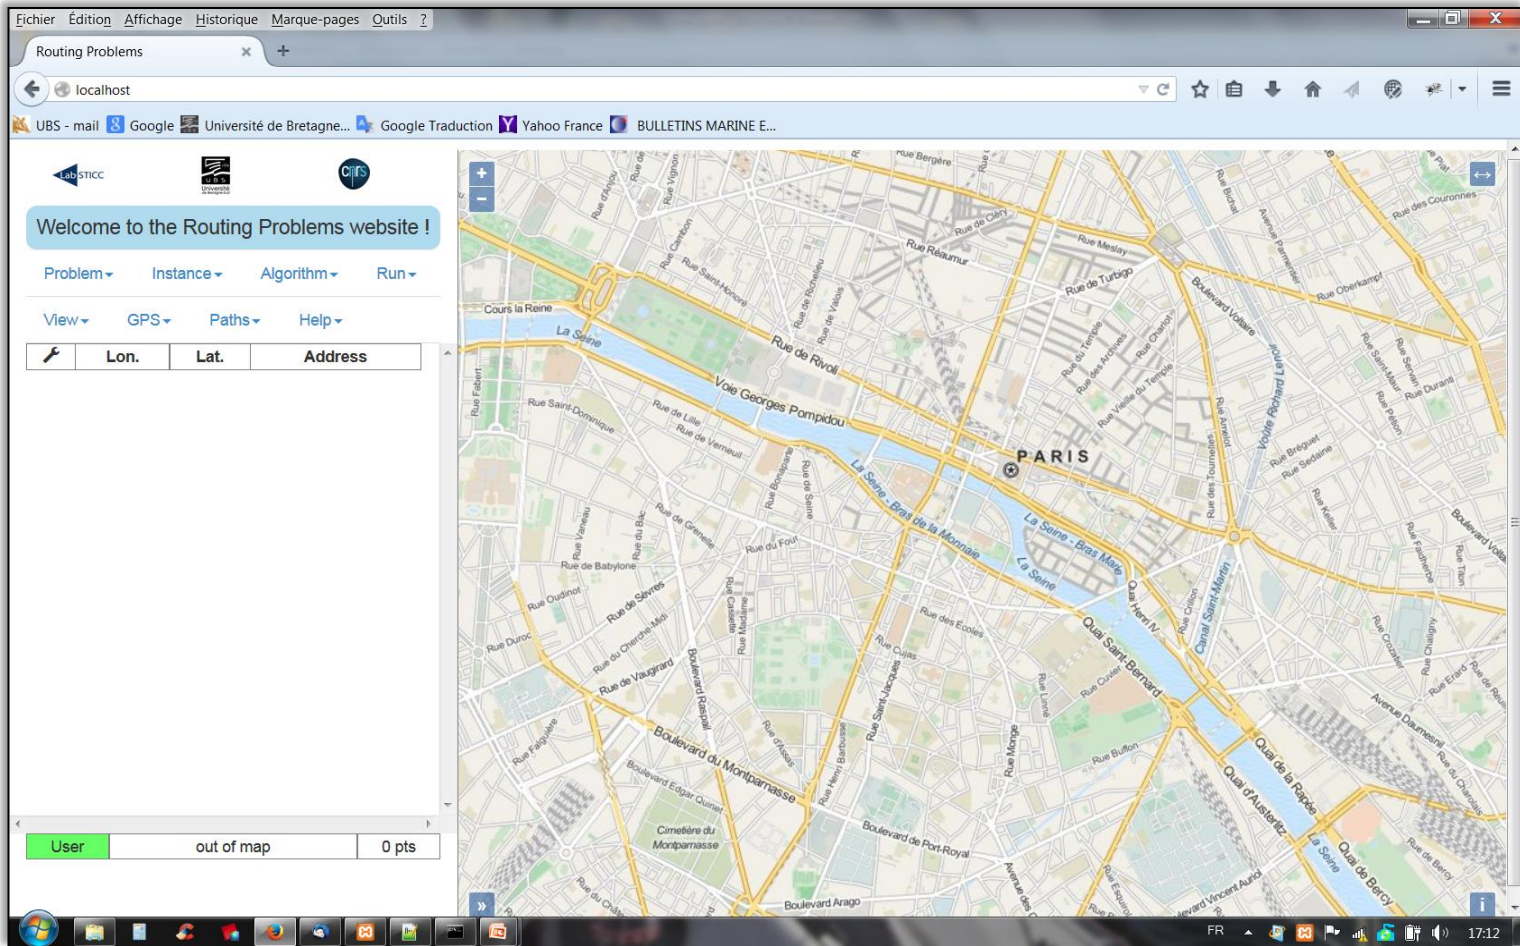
Fichier Édition Affichage Historique Marque-pages Outils ?

Routing Problems ×

localhost

UBS - mail Google Université de Bretagne... Google Traduction Yahoo France BULLETINS MARINE E...

Lab-STICC UBS Université CNRS

Welcome to the Routing Problems website !

Problem▾ Instance▾ Algorithm▾ Run▾

View▾ GPS▾ Paths▾ Help▾

| | Lon. | Lat. | Address |
|---|---|---|---|

| User | out of map | 0 pts |
|---|---|---|

+
−

PARIS

Rue Bergère
Rue de Cléry
Rue Réaumur
Rue Meslay
Rue de Turbigo
Rue des Couronnes
Rue Oberkampf
Boulevard Voltaire
Avenue Parmentier
Rue Bichat
Rue d'Anjou
Rue Vignon
Rue Cambon
Rue Saint-Honoré
Rue de Richelieu
Rue de Valois
Cours la Reine
La Seine
Rue de Rivoli
Voie Georges Pompidou
Rue du Temple
Rue des Archives
Rue Charlot
Rue Vieille du Temple
Voûte Richard Lenoir
Rue Saint-Maur
Rue Servan
Rue Pelleport
Rue Duranti
Rue Amelot
Rue Fabert
Rue Saint-Dominique
Rue de Lille
Rue de Verneuil
Rue Bonaparte
Rue de Seine
La Seine - Bras de la Monnaie
La Seine - Bras Marie
Rue Bréguet
Rue Sedaine
Rue Keller
Boulevard Voltaire
Rue des Tournelles
Rue Vaneau
Rue du Bac
Rue de Grenelle
Rue du Four
Rue de Babylone
Rue Oudinot
Rue de Sèvres
Rue du Cherche-Midi
Rue Duroc
Rue de Vaugirard
Rue Cassette
Rue Madame
Boulevard Raspail
Rue des Écoles
Rue Cujas
Rue Saint-Jacques
Quai Henri IV
Rue Crillon
Canal Saint-Martin
Quai Saint-Bernard
Rue Cuvier
Rue Linné
Rue Buffon
Rue Monge
Rue Falguière
Boulevard du Montparnasse
Boulevard Edgar Quinet
Rue d'Assas
Rue Henri Barbusse
Boulevard de Port-Royal
Cimetière du Montparnasse
Quai de la Rapée
Quai d'Austerlitz
Quai de Bercy
Avenue Daumesnil
Rue Crozatier
Rue Chaligny
Rue Érard
Rue de Reuilly
Rue de Charolais
Rue de Bercy
Rue Faidherbe
Rue Titon
Rue du Château
Boulevard Arago
Avenue des Gobelins
Rue Esquirol
Boulevard Vincent Auriol

FR 17:12